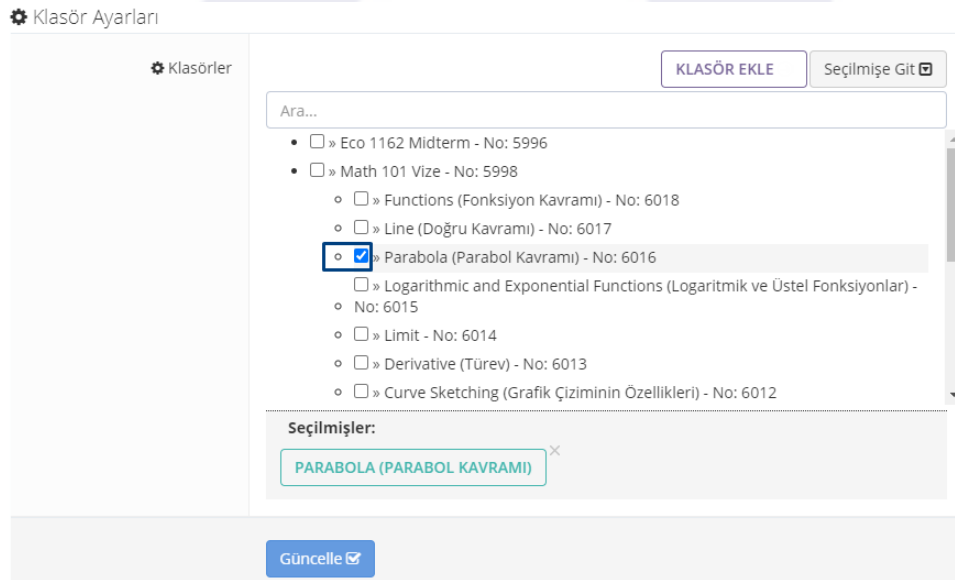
Klasör Ayarları

Klasörler

KLASÖR EKLE

Seçilmişe Git

Ara...

- » Eco 1162 Midterm - No: 5996
- » Math 101 Vize - No: 5998
  - » Functions (Fonksiyon Kavramı) - No: 6018
  - » Line (Doğru Kavramı) - No: 6017
  - » Parabola (Parabol Kavramı) - No: 6016
  - » Logarithmic and Exponential Functions (Logaritmik ve Üstel Fonksiyonlar) - No: 6015
  - » Limit - No: 6014
  - » Derivative (Türev) - No: 6013
  - » Curve Sketching (Grafik Çiziminin Özellikleri) - No: 6012

Seçilmişler:

PARABOLA (PARABOL KAVRAMI) ×

Güncelle